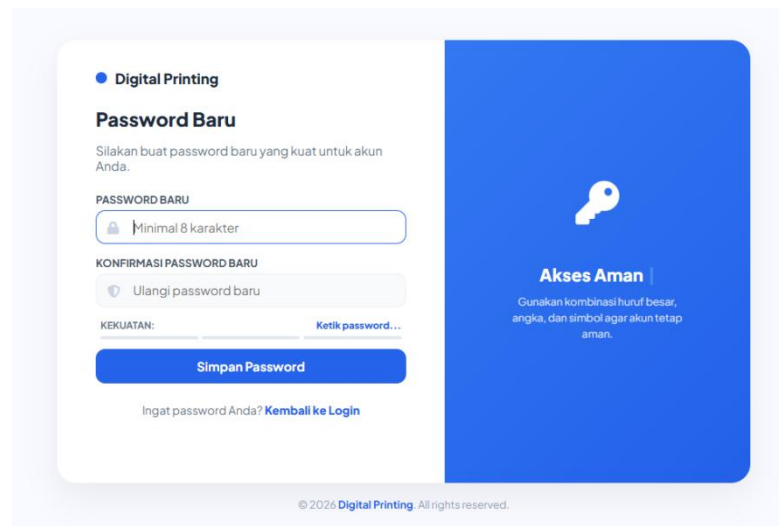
Digital Printing

Password Baru

Silakan buat password baru yang kuat untuk akun Anda.

PASSWORD BARU

Minimal 8 karakter

KONFIRMASI PASSWORD BARU

Ulangi password baru

KEKUATAN:

Ketik password...

Simpan Password

Ingat password Anda? Kembali ke Login

Akses Aman

Gunakan kombinasi huruf besar, angka, dan simbol agar akun tetap aman.

© 2026 Digital Printing. All rights reserved.